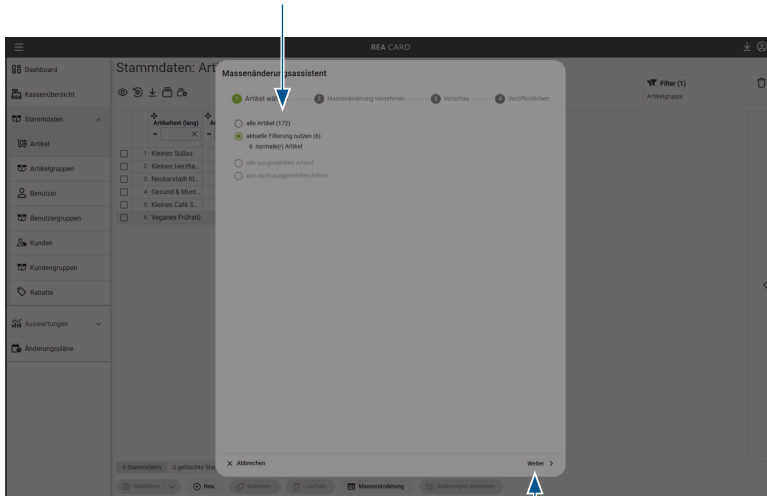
REA CARD

Dashboard
Kassenübersicht
Stammdaten
Artikel
Artikelgruppen
Benutzer
Benutzergruppen
Kunden
Kundengruppen
Rabatte
Auswertungen
Änderungspläne

Stammdaten: Arti

Artikeltext (lang)

1 Kleines Süßes
2 Kleines Herzha...
3 Neckarstadt Kl...
4 Gesund & Munt...
5 Kleines Café S...
6 Veganes Frühstü...

Massenänderungsassistent

1 Artikel wä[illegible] 2 Massenänderung vornehmen 3 Vorschau 4 Veröffentlichen

alle Artikel (172)
aktuelle Filterung nutzen (6)
6 normale(r) Artikel
alle ausgewählten Artikel
alle nicht ausgewählten Artikel

× Abbrechen
Weiter >

Filter (1)
Artikelgruppe

6 Stammdaten 0 gelöschte Sta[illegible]
Bearbeiten Neu Kopieren Löschen Massenänderung Änderungen anzeigen